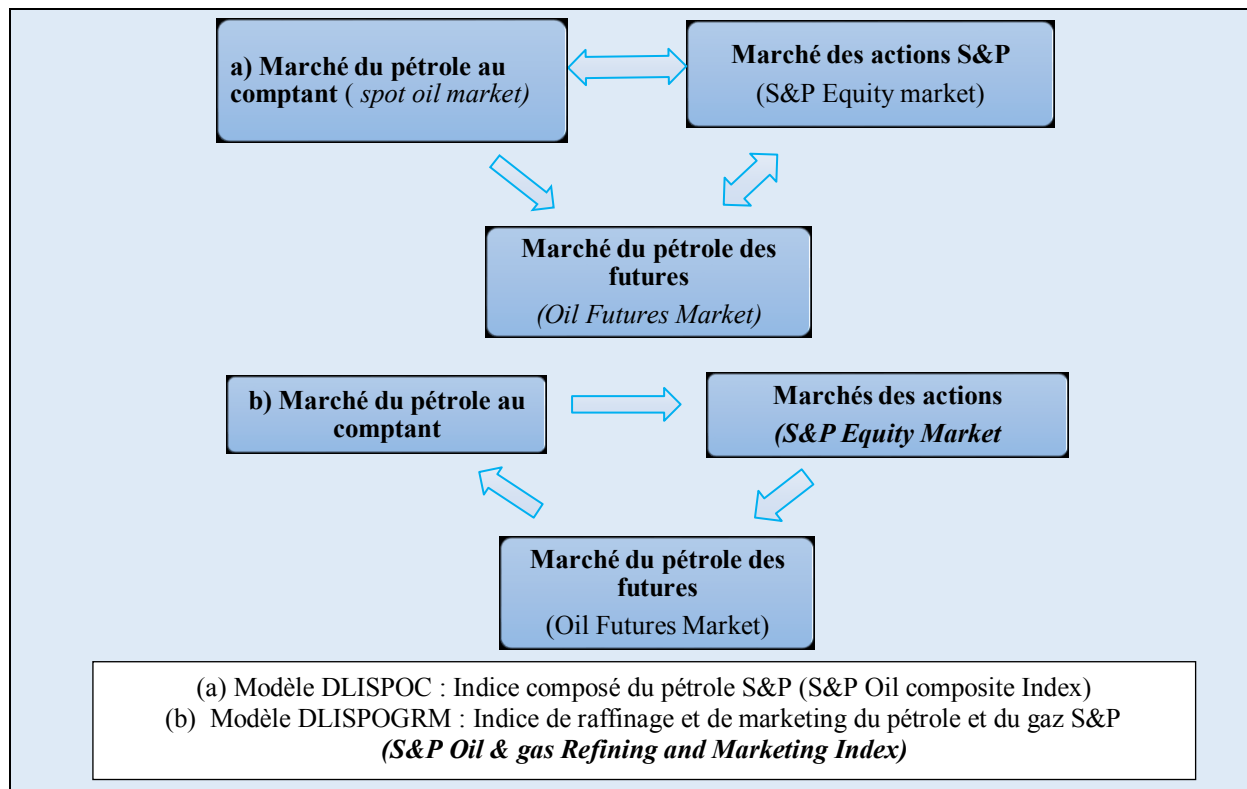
a) Marché du pétrole au comptant ( *spot oil market)*

Marché des actions S&P
(S&P Equity market)

Marché du pétrole des futures
*(Oil Futures Market)*

b) Marché du pétrole au comptant

Marchés des actions
***(S&P Equity Market***

Marché du pétrole des futures
(Oil Futures Market)

(a) Modèle DLISPOC : Indice composé du pétrole S&P (S&P Oil composite Index)
(b) Modèle DLISPOGRM : Indice de raffinage et de marketing du pétrole et du gaz S&P
***(S&P Oil & gas Refining and Marketing Index)***